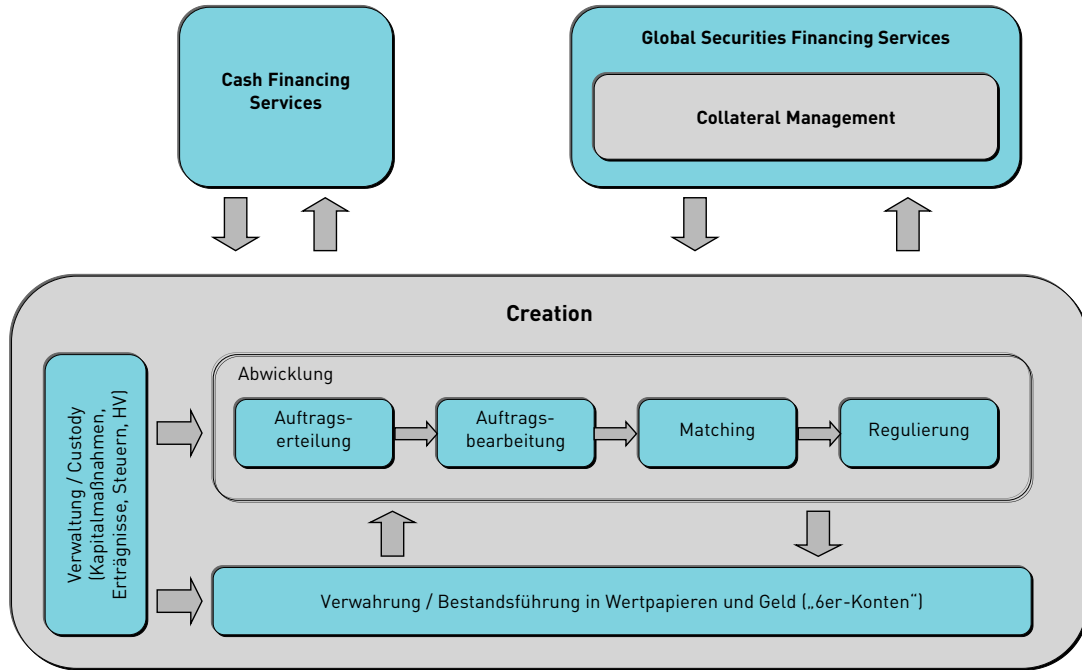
Cash Financing Services

Global Securities Financing Services

Collateral Management

Creation

Verwaltung / Custody (Kapitalmaßnahmen, Erträgnisse, Steuern, HV)

Abwicklung

Auftragserteilung

Auftragsbearbeitung

Matching

Regulierung

Verwahrung / Bestandsführung in Wertpapieren und Geld („6er-Konten")